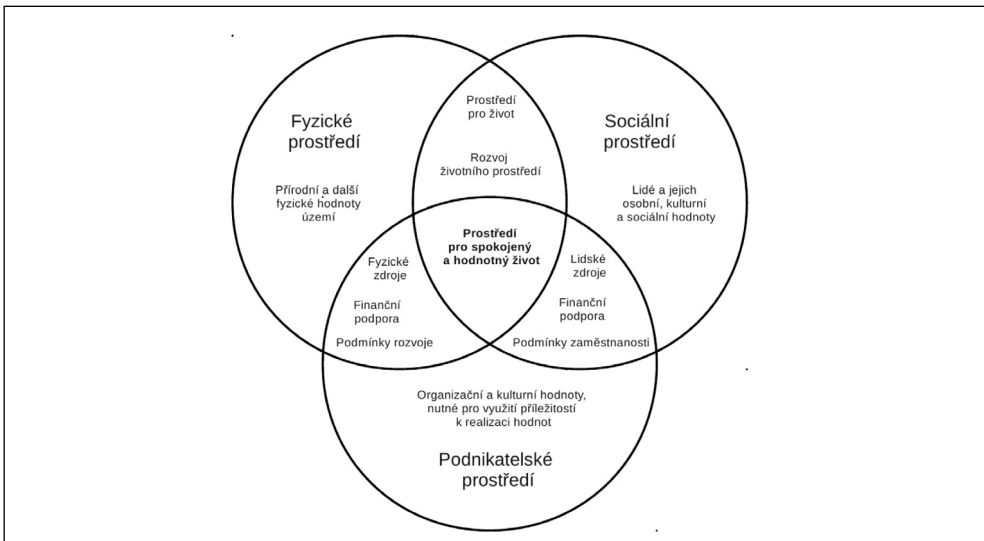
Fyzické prostředí

Přírodní a další fyzické hodnoty území

Prostředí pro život

Rozvoj životního prostředí

Sociální prostředí

Lidé a jejich osobní, kulturní a sociální hodnoty

Prostředí pro spokojený a hodnotný život

Fyzické zdroje

Finanční podpora

Podmínky rozvoje

Lidské zdroje

Finanční podpora

Podmínky zaměstnanosti

Organizační a kulturní hodnoty, nutné pro využití příležitostí k realizaci hodnot

Podnikatelské prostředí